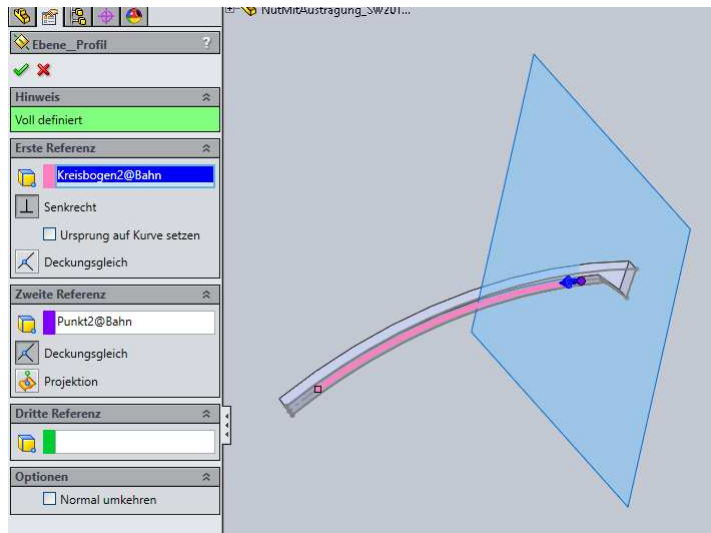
NutMitAustragung_SW201...

Ebene_Profil

?

Hinweis

Voll definiert

Erste Referenz

Kreisbogen2@Bahn

Senkrecht

Ursprung auf Kurve setzen

Deckungsgleich

Zweite Referenz

Punkt2@Bahn

Deckungsgleich

Projektion

Dritte Referenz

Optionen

Normal umkehren